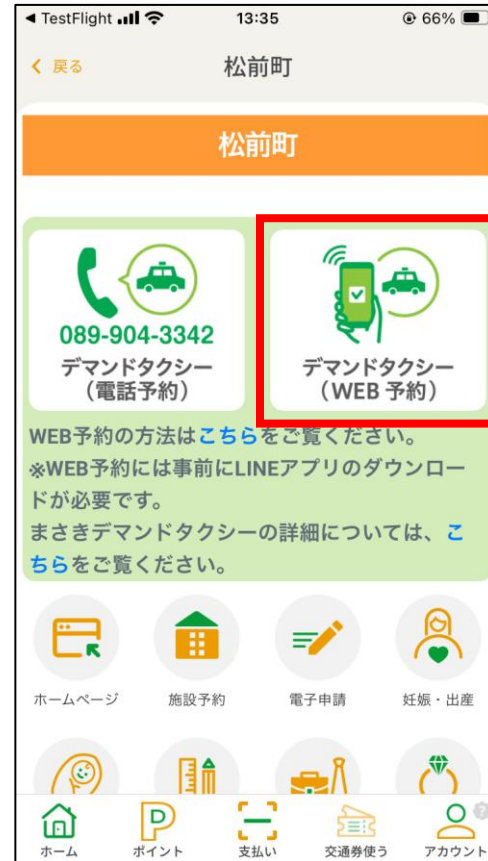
◀ TestFlight 13:35 66%

く 戻る 松前町

松前町

089-904-3342
デマンドタクシー
（電話予約）

デマンドタクシー
（WEB 予約）

WEB予約の方法はこちらをご覧ください。
※WEB予約には事前にLINEアプリのダウンロードが必要です。
まさきデマンドタクシーの詳細については、こちらをご覧ください。

ホームページ 施設予約 電子申請 妊娠・出産

ホーム ポイント 支払い 交通券使う アカウント